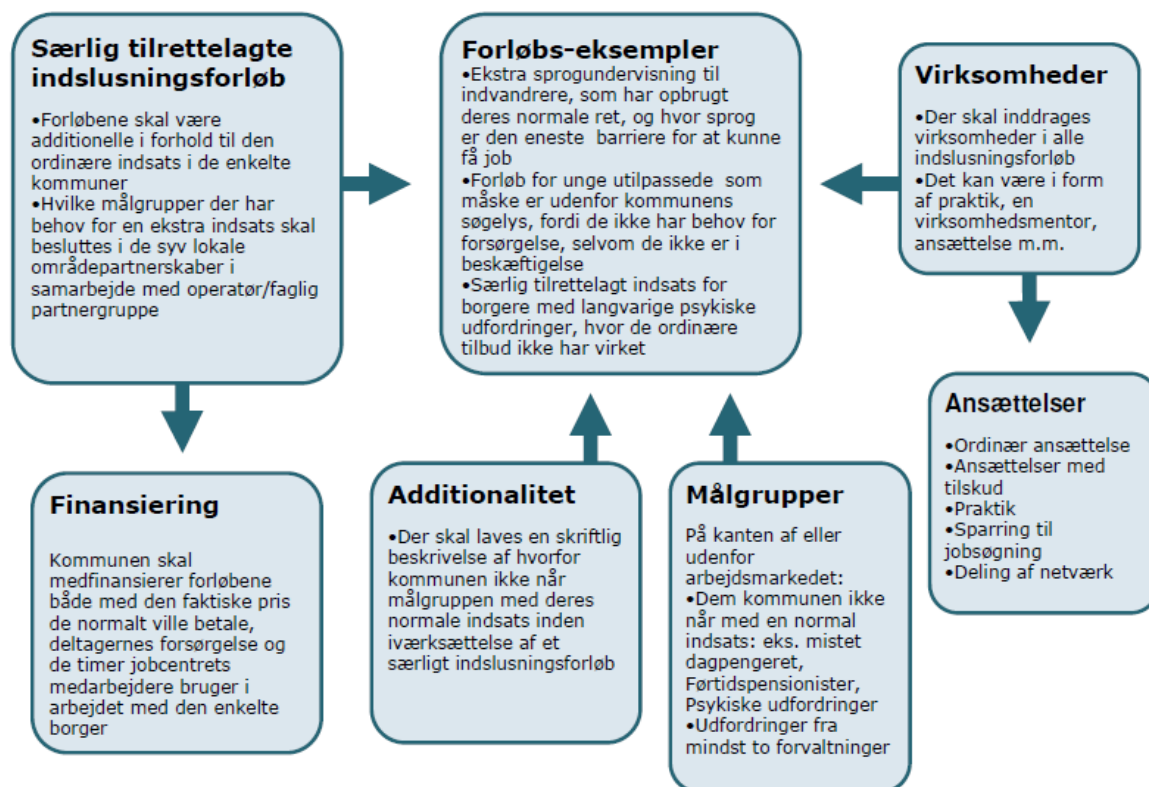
Særlig tilrettelagte indslusningsforløb

•Forløbene skal være additionelle i forhold til den ordinære indsats i de enkelte kommuner
•Hvilke målgrupper der har behov for en ekstra indsats skal besluttes i de syv lokale områdepartnerskaber i samarbejde med operatør/faglig partnergruppe

Forløbs-eksempler
•Ekstra sprogundervisning til indvandrere, som har opbrugt deres normale ret, og hvor sprog er den eneste barriere for at kunne få job
•Forløb for unge utilpassede som måske er udenfor kommunens søgelys, fordi de ikke har behov for forsørgelse, selvom de ikke er i beskæftigelse
•Særlig tilrettelagt indsats for borgere med langvarige psykiske udfordringer, hvor de ordinære tilbud ikke har virket

Virksomheder

•Der skal inddrages virksomheder i alle indslusningsforløb
•Det kan være i form af praktik, en virksomhedsmentor, ansættelse m.m.

Ansættelser

•Ordinær ansættelse
•Ansættelser med tilskud
•Praktik
•Sparring til jobsøgning
•Deling af netværk

Finansiering

Kommunen skal medfinansierer forløbene både med den faktiske pris de normalt ville betale, deltagernes forsørgelse og de timer jobcentrets medarbejdere bruger i arbejdet med den enkelte borger

Additionalitet

•Der skal laves en skriftlig beskrivelse af hvorfor kommunen ikke når målgruppen med deres normale indsats inden iværksættelse af et særligt indslusningsforløb

Målgrupper

På kanten af eller udenfor arbejdsmarkedet:
•Dem kommunen ikke når med en normal indsats: eks. mistet dagpengeret, Førtidspensionister, Psykiske udfordringer
•Udfordringer fra mindst to forvaltninger